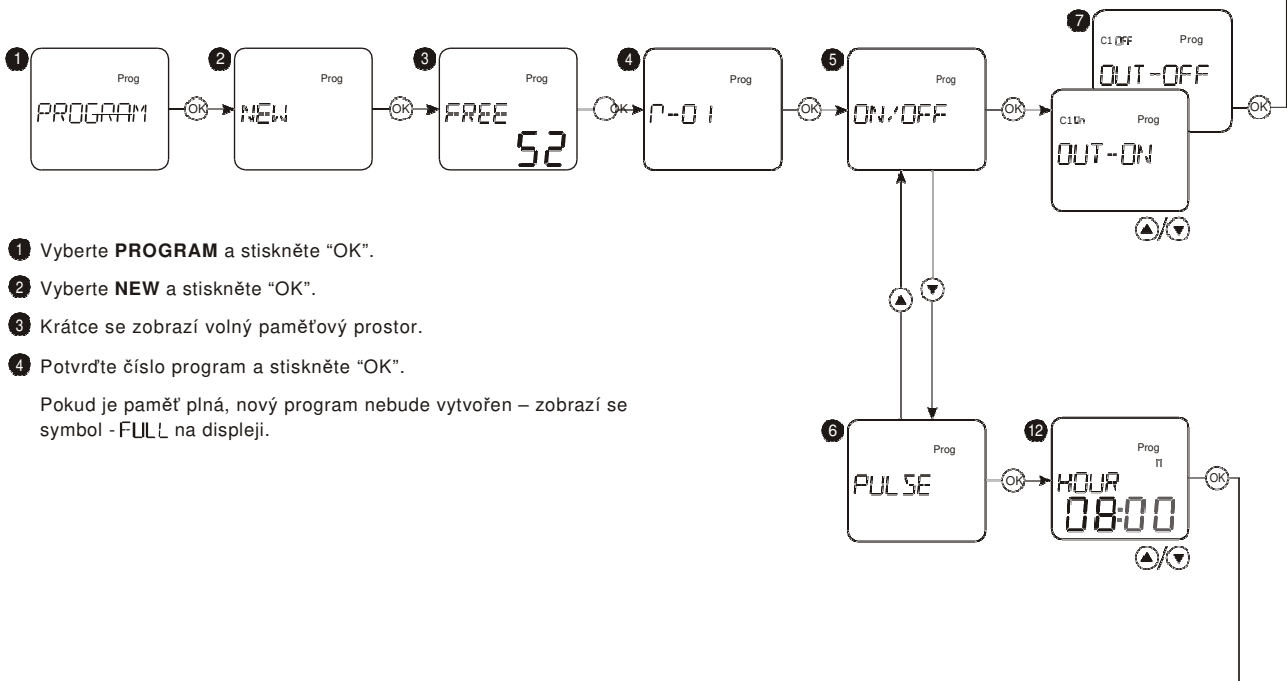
1 Prog PROGRAM OK 2 Prog NEW OK 3 Prog FREE 52 OK 4 Prog P-01 OK 5 Prog ON/OFF OK 7 C1 OFF Prog OUT-OFF OK C1 On Prog OUT-ON

1 Vyberte **PROGRAM** a stiskněte “OK”.

2 Vyberte **NEW** a stiskněte “OK”.

3 Krátce se zobrazí volný paměťový prostor.

4 Potvrďte číslo program a stiskněte “OK”.

Pokud je paměť plná, nový program nebude vytvořen – zobrazí se symbol - FULL na displeji.

6 Prog PULSE OK 12 Prog HOUR 08:00 OK